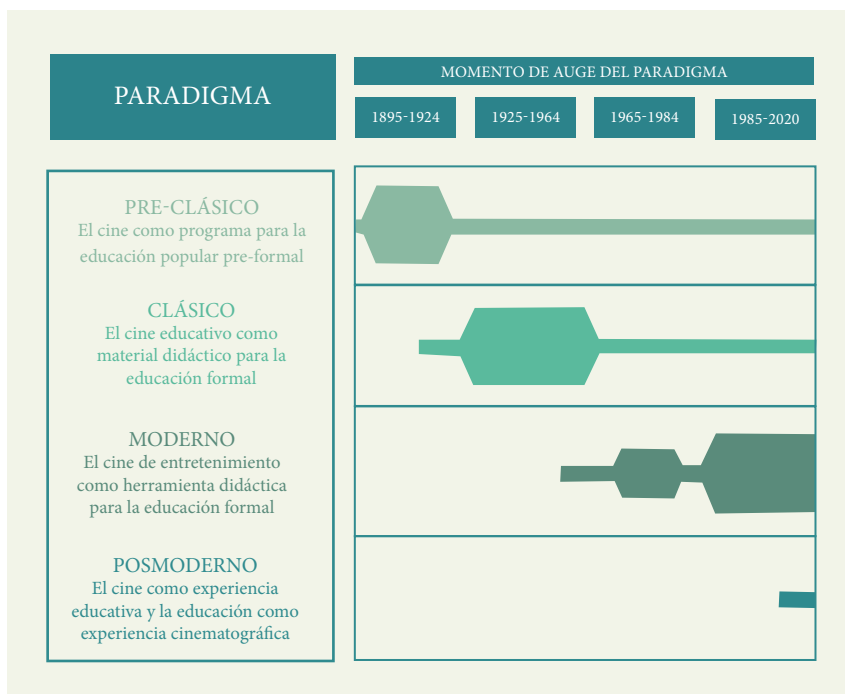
PARADIGMA

MOMENTO DE AUGE DEL PARADIGMA

1895-1924
1925-1964
1965-1984
1985-2020

PRE-CLÁSICO
El cine como programa para la educación popular pre-formal

CLÁSICO
El cine educativo como material didáctico para la educación formal

MODERNO
El cine de entretenimiento como herramienta didáctica para la educación formal

POSMODERNO
El cine como experiencia educativa y la educación como experiencia cinematográfica